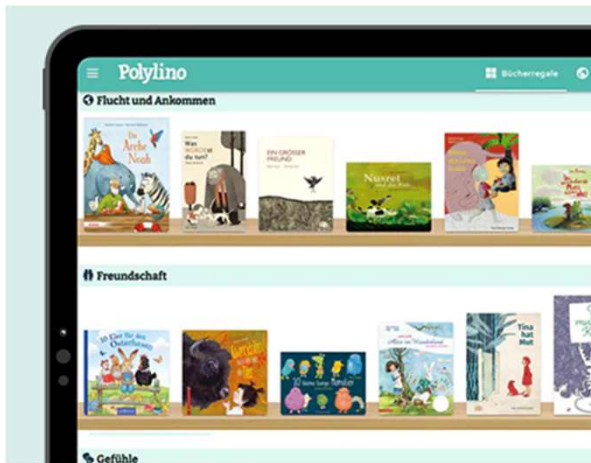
Polylino

Bücherregale

Flucht und Ankommen

Die Arche Noah

Was WÜRDEST du tun?

EIN GROSSER FREUND

Nasret und das Huhn

Freundschaft

10 Eier für den Osterhasen

10 kleine bunte Tomaten

Alice im Wunderland

Tina hat Mut

Gefühle